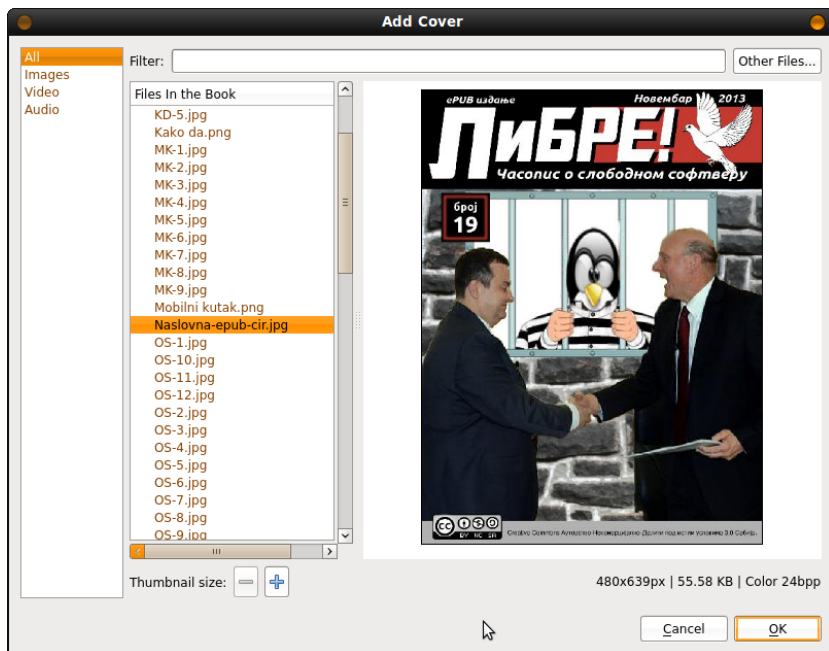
Add Cover

All
Images
Video
Audio

Filter:
Other Files...

Files In the Book
KD-5.jpg
Kako da.png
MK-1.jpg
MK-2.jpg
MK-3.jpg
MK-4.jpg
MK-5.jpg
MK-6.jpg
MK-7.jpg
MK-8.jpg
MK-9.jpg
Mobilni kutak.png
Naslovna-epub-cir.jpg
OS-1.jpg
OS-10.jpg
OS-11.jpg
OS-12.jpg
OS-2.jpg
OS-3.jpg
OS-4.jpg
OS-5.jpg
OS-6.jpg
OS-7.jpg
OS-8.jpg
OS-9.jpg

ePUB издање
Новембар 2013
ЛиБРЕ!
Часопис о слободном софтверу
број
19
Creative Commons Ауторство-Некомерцијално-Делити под истим условима 3.0 Србија

Thumbnail size:

480x639px | 55.58 KB | Color 24bpp

Cancel
OK